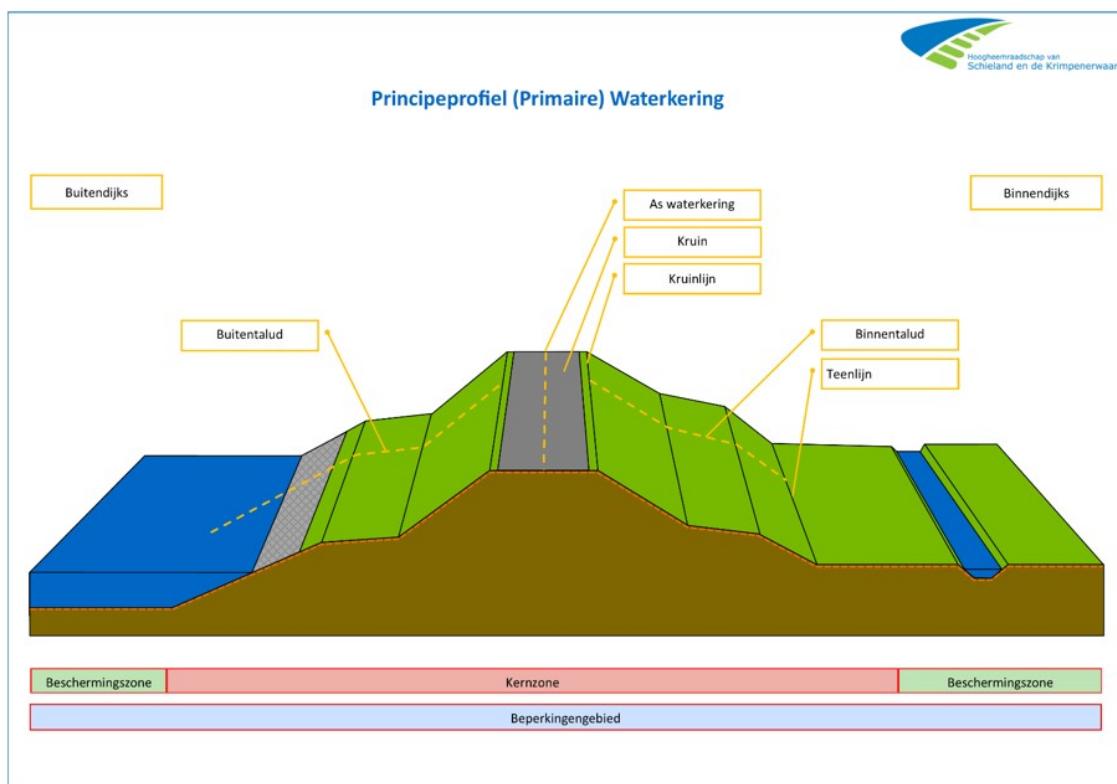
Hoogheemraadschap van Schieland en de Krimpenerwaa

Principeprofiel (Primaire) Waterkering

Buitendijks

As waterkering

Kruin

Kruinlijn

Binnendijks

Buitentalud

Binnentalud

Teenlijn

Beschermingszone

Kernzone

Beschermingszone

Beperkingengebied